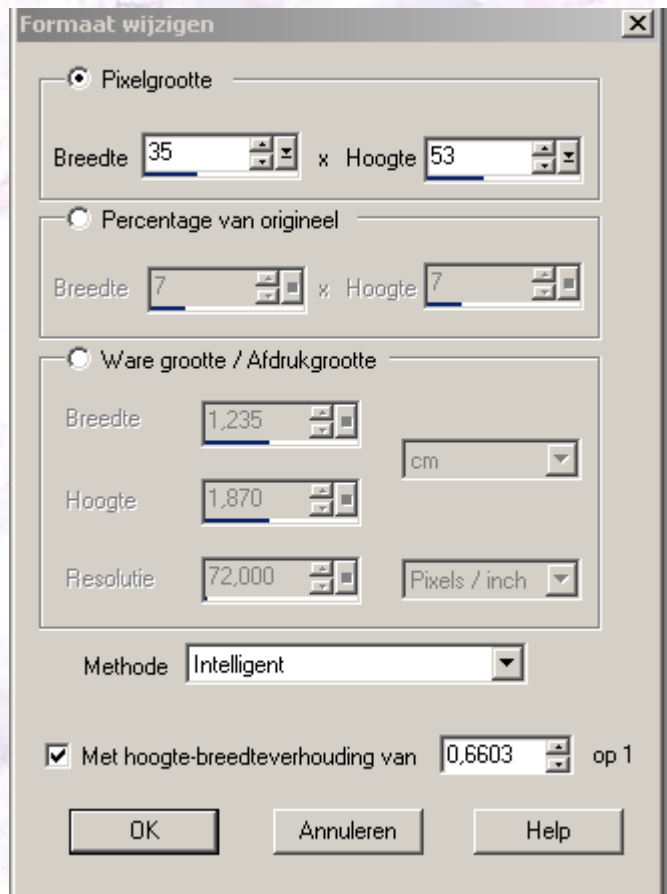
Formaat wijzigen

Pixelgrootte

Breedte 35 x Hoogte 53

Percentage van origineel

Breedte 7 x Hoogte 7

Ware grootte / Afdrukgrootte

Breedte 1,235

cm

Hoogte 1,870

Resolutie 72,000

Pixels / inch

Methode Intelligent

Met hoogte-breedteverhouding van 0,6603 op 1

OK

Annuleren

Help